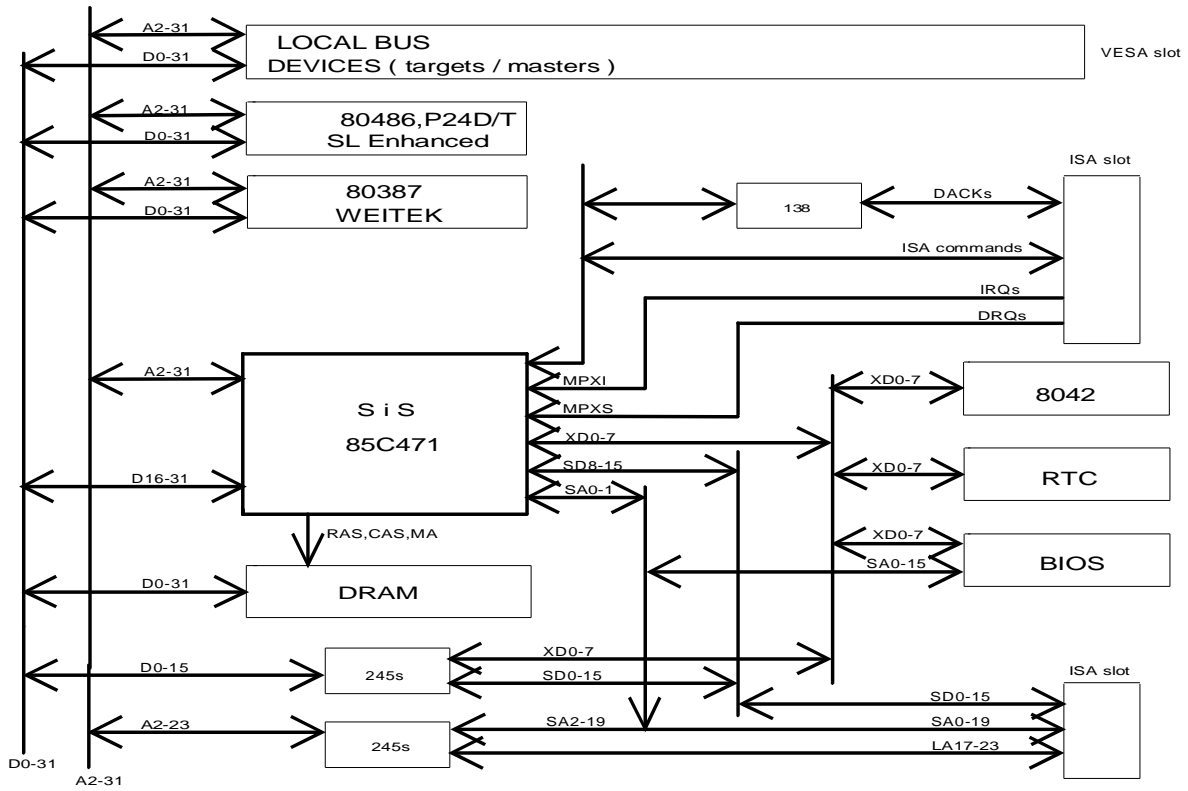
A2-31
D0-31
LOCAL BUS
DEVICES ( targets / masters )
VESA slot
A2-31
D0-31
80486,P24D/T
SL Enhanced
A2-31
D0-31
80387
WEITEK
ISA slot
138
DACKs
ISA commands
IRQs
DRQs
A2-31
S i S
85C471
MPXI
MPXS
XD0-7
SD8-15
SA0-1
XD0-7
8042
XD0-7
RTC
XD0-7
SA0-15
BIOS
D16-31
RAS,CAS,MA
D0-31
DRAM
D0-15
245s
XD0-7
SD0-15
ISA slot
SD0-15
A2-23
245s
SA2-19
SA0-19
LA17-23
D0-31
A2-31